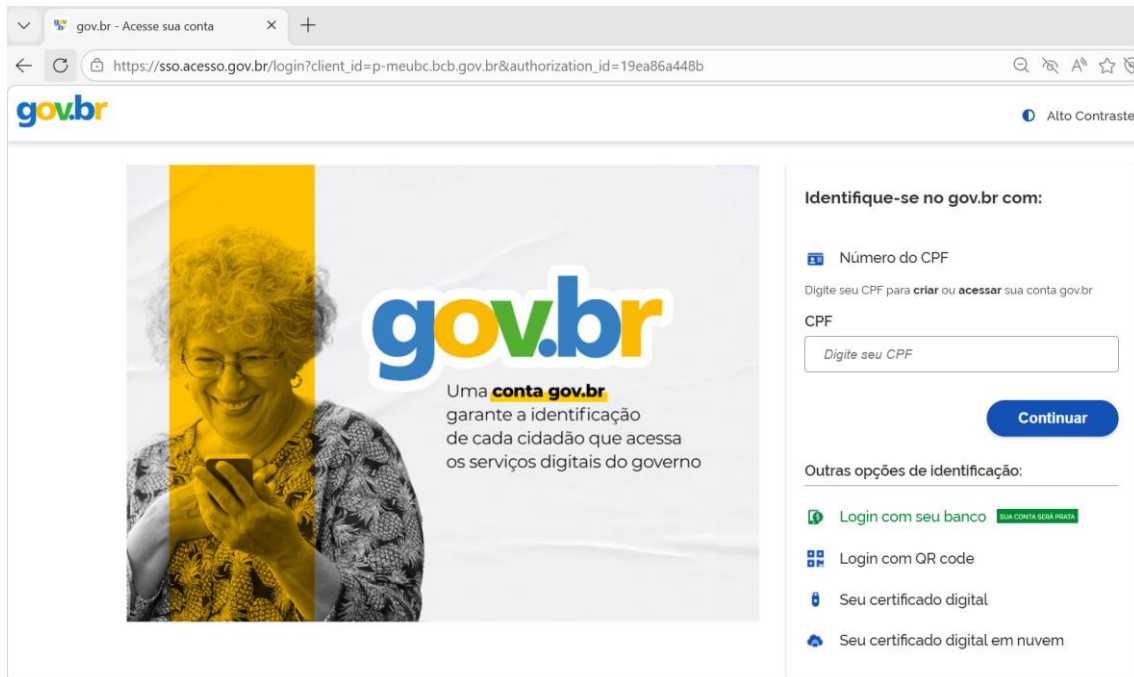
gov.br - Acesse sua conta

https://sso.acesso.gov.br/login?client_id=p-meubc.bcb.gov.br&authorization_id=19ea86a448b

gov.br

Alto Contraste

gov.br

Uma **conta gov.br** garante a identificação de cada cidadão que acessa os serviços digitais do governo

Identifique-se no gov.br com:

Número do CPF

Digite seu CPF para **criar** ou **acessar** sua conta gov.br

CPF

Digite seu CPF

Continuar

Outras opções de identificação:

Login com seu banco SUA CONTA SERÁ PRATA

Login com QR code

Seu certificado digital

Seu certificado digital em nuvem